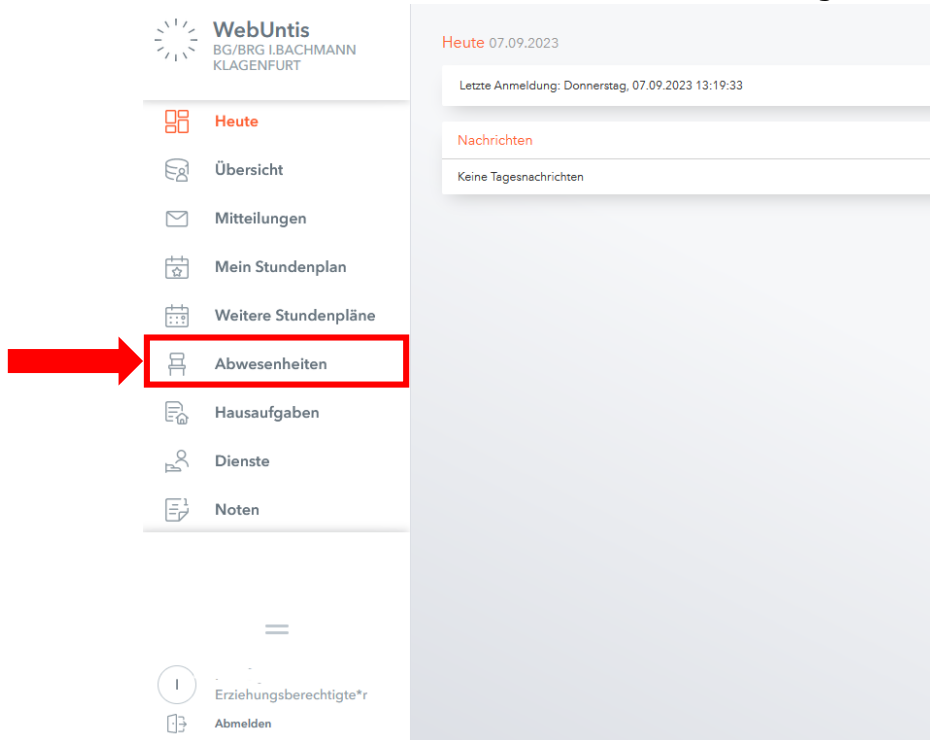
WebUntis
BG/BRG I.BACHMANN KLAGENFURT

Heute
Übersicht
Mitteilungen
Mein Stundenplan
Weitere Stundenpläne
Abwesenheiten
Hausaufgaben
Dienste
Noten

I
Erziehungsberechtigte*r
Abmelden

Heute 07.09.2023

Letzte Anmeldung: Donnerstag, 07.09.2023 13:19:33

Nachrichten

Keine Tagesnachrichten